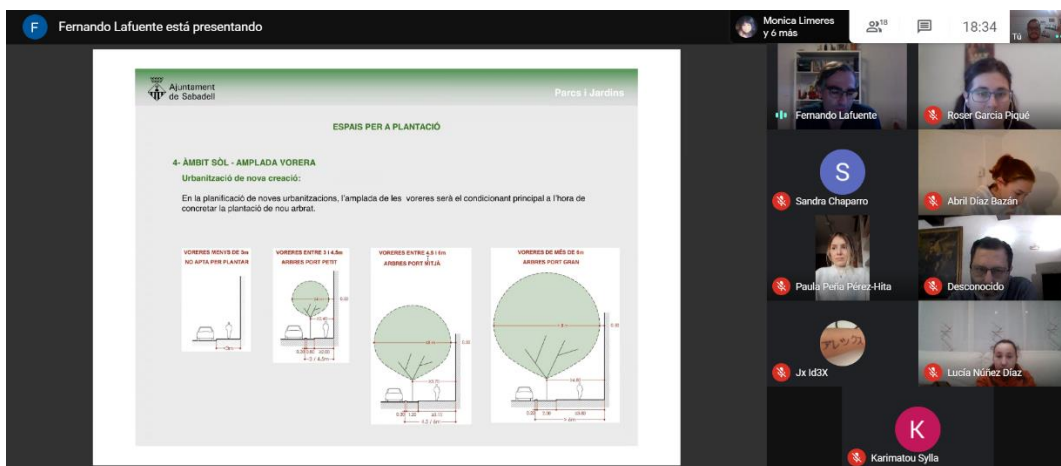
F Fernando Lafuente está presentando

Monica Limeres y 6 más

18

18:34

Tú

Ajuntament de Sabadell

Parcs i Jardins

ESPAIS PER A PLANTACIÓ

4- ÀMBIT SÒL - AMPLADA VORERA

Urbanització de nova creació:

En la planificació de noves urbanitzacions, l'amplada de les voreres serà el condicionant principal a l'hora de concretar la plantació de nou arbrat.

VORERES MENYS DE 3m
NO APTA PER PLANTAR

VORERES ENTRE 3 I 4,5m
ARBRES PORT PETIT

VORERES ENTRE 4,5 I 6m
ARBRES PORT MITJÀ

VORERES DE MÉS DE 6m
ARBRES PORT GRAN

Fernando Lafuente

Roser Garcia Piqué

S

Sandra Chaparro

Abril Díaz Bazán

Paula Peña Pérez-Hita

Desconocido

Jx Id3X

Lucía Núñez Díaz

K

Karimatou Sylla